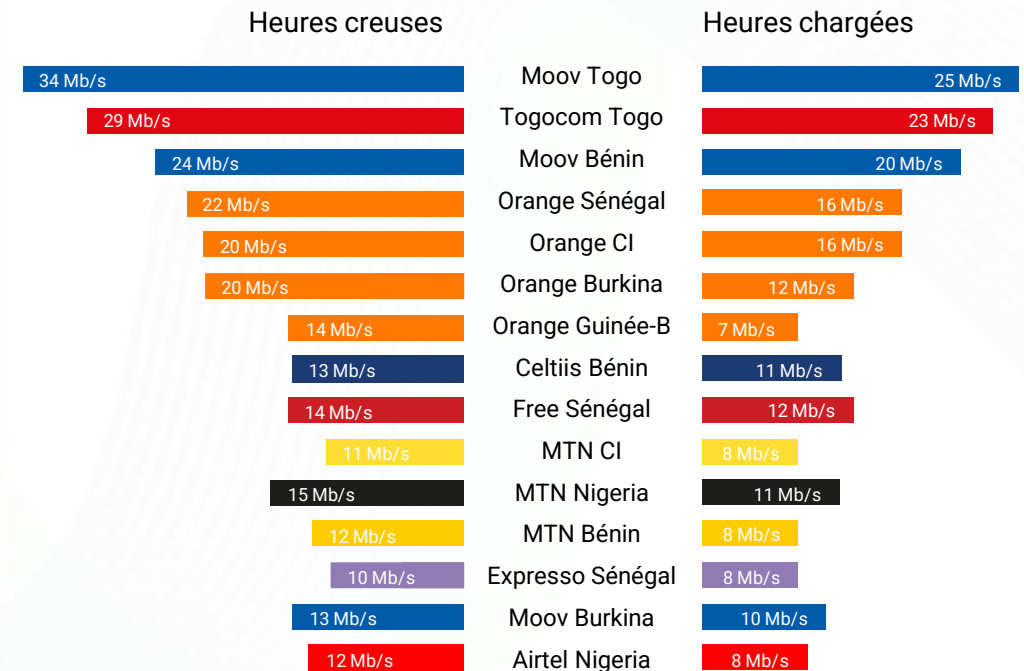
Heures creuses

Heures chargées

| Heures creuses | | Heures chargées |
|---|---|---|
| 34 Mb/s | Moov Togo | 25 Mb/s |
| 29 Mb/s | Togocom Togo | 23 Mb/s |
| 24 Mb/s | Moov Bénin | 20 Mb/s |
| 22 Mb/s | Orange Sénégal | 16 Mb/s |
| 20 Mb/s | Orange CI | 16 Mb/s |
| 20 Mb/s | Orange Burkina | 12 Mb/s |
| 14 Mb/s | Orange Guinée-B | 7 Mb/s |
| 13 Mb/s | Celtiis Bénin | 11 Mb/s |
| 14 Mb/s | Free Sénégal | 12 Mb/s |
| 11 Mb/s | MTN CI | 8 Mb/s |
| 15 Mb/s | MTN Nigeria | 11 Mb/s |
| 12 Mb/s | MTN Bénin | 8 Mb/s |
| 10 Mb/s | Expresso Sénégal | 8 Mb/s |
| 13 Mb/s | Moov Burkina | 10 Mb/s |
| 12 Mb/s | Airtel Nigeria | 8 Mb/s |